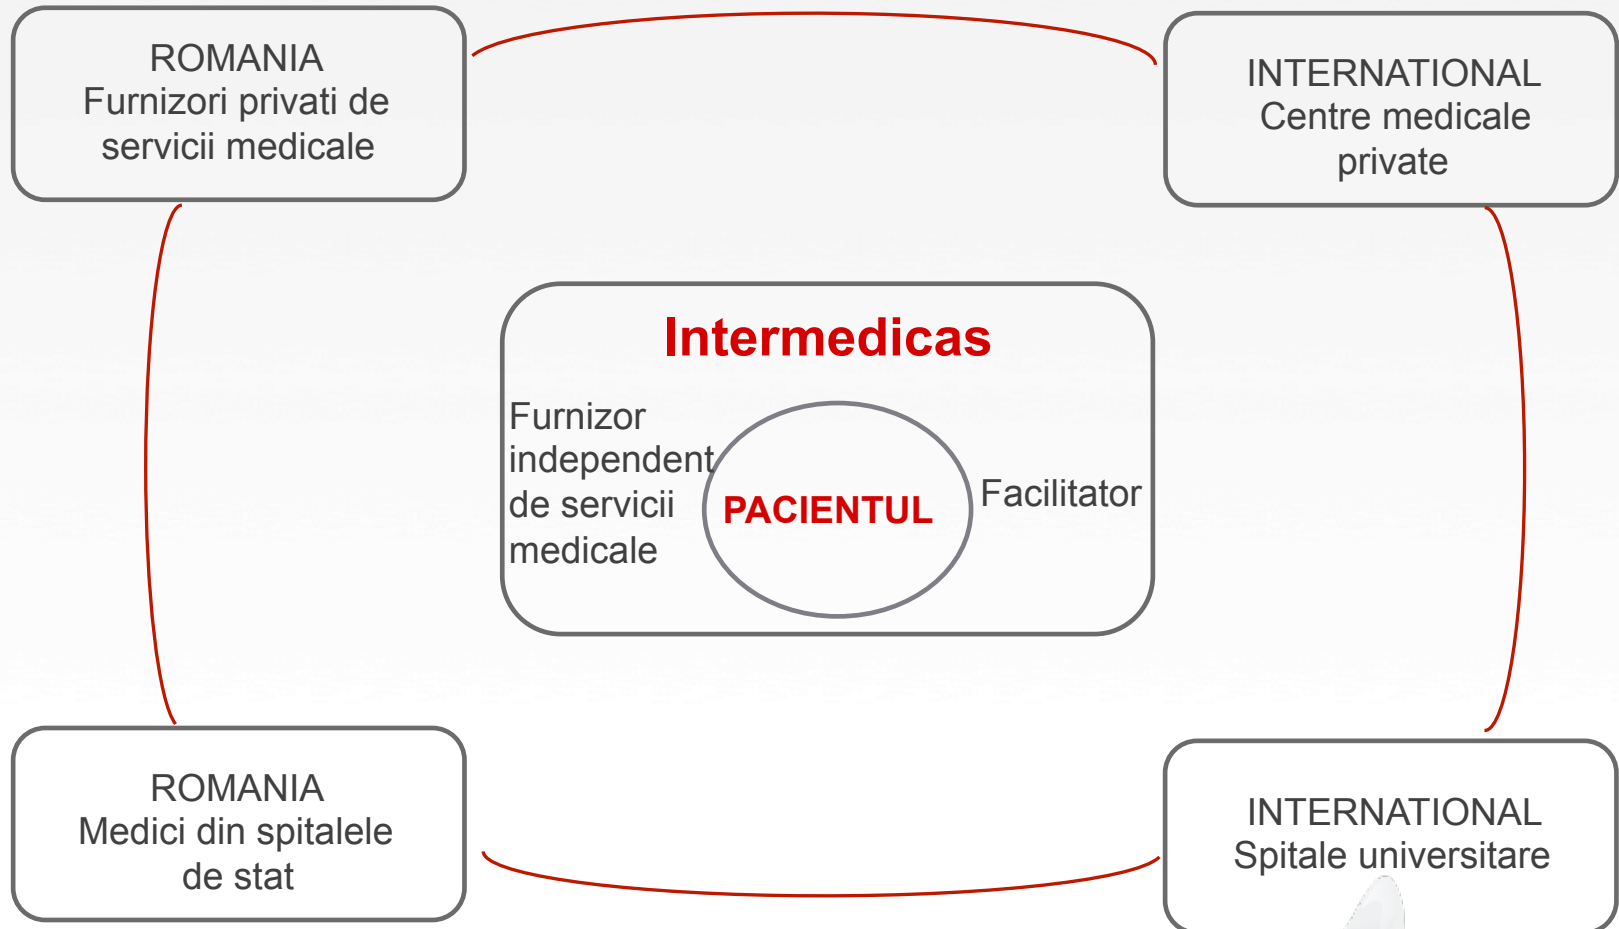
ROMANIA
Furnizori privati de servicii medicale

INTERNATIONAL
Centre medicale private

Intermedicas

Furnizor independent de servicii medicale

PACIENTUL

Facilitator

ROMANIA
Medici din spitalele de stat

INTERNATIONAL
Spitale universitare